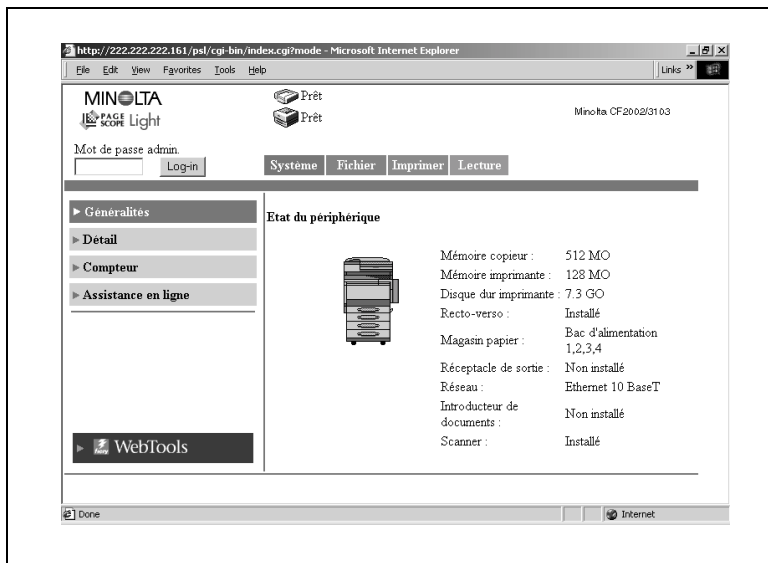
http://222.222.222.161/psl/cgi-bin/index.cgi?mode - Microsoft Internet Explorer

File Edit View Favorites Tools Help

Links »

MINOLTA
PAGE SCOPE Light

Prêt
Prêt

Minolta CF2002/3103

Mot de passe admin.
Log-in

Système | Fichier | Imprimer | Lecture

► Généralités
► Détail
► Compteur
► Assistance en ligne

► WebTools

Etat du périphérique

| | |
|---|---|
| Mémoire copieur : | 512 MO |
| Mémoire imprimante : | 128 MO |
| Disque dur imprimante : | 7.3 GO |
| Recto-verso : | Installé |
| Magasin papier : | Bac d'alimentation 1,2,3,4 |
| Réceptacle de sortie : | Non installé |
| Réseau : | Ethernet 10 BaseT |
| Introducteur de documents : | Non installé |
| Scanner : | Installé |

Done

Internet